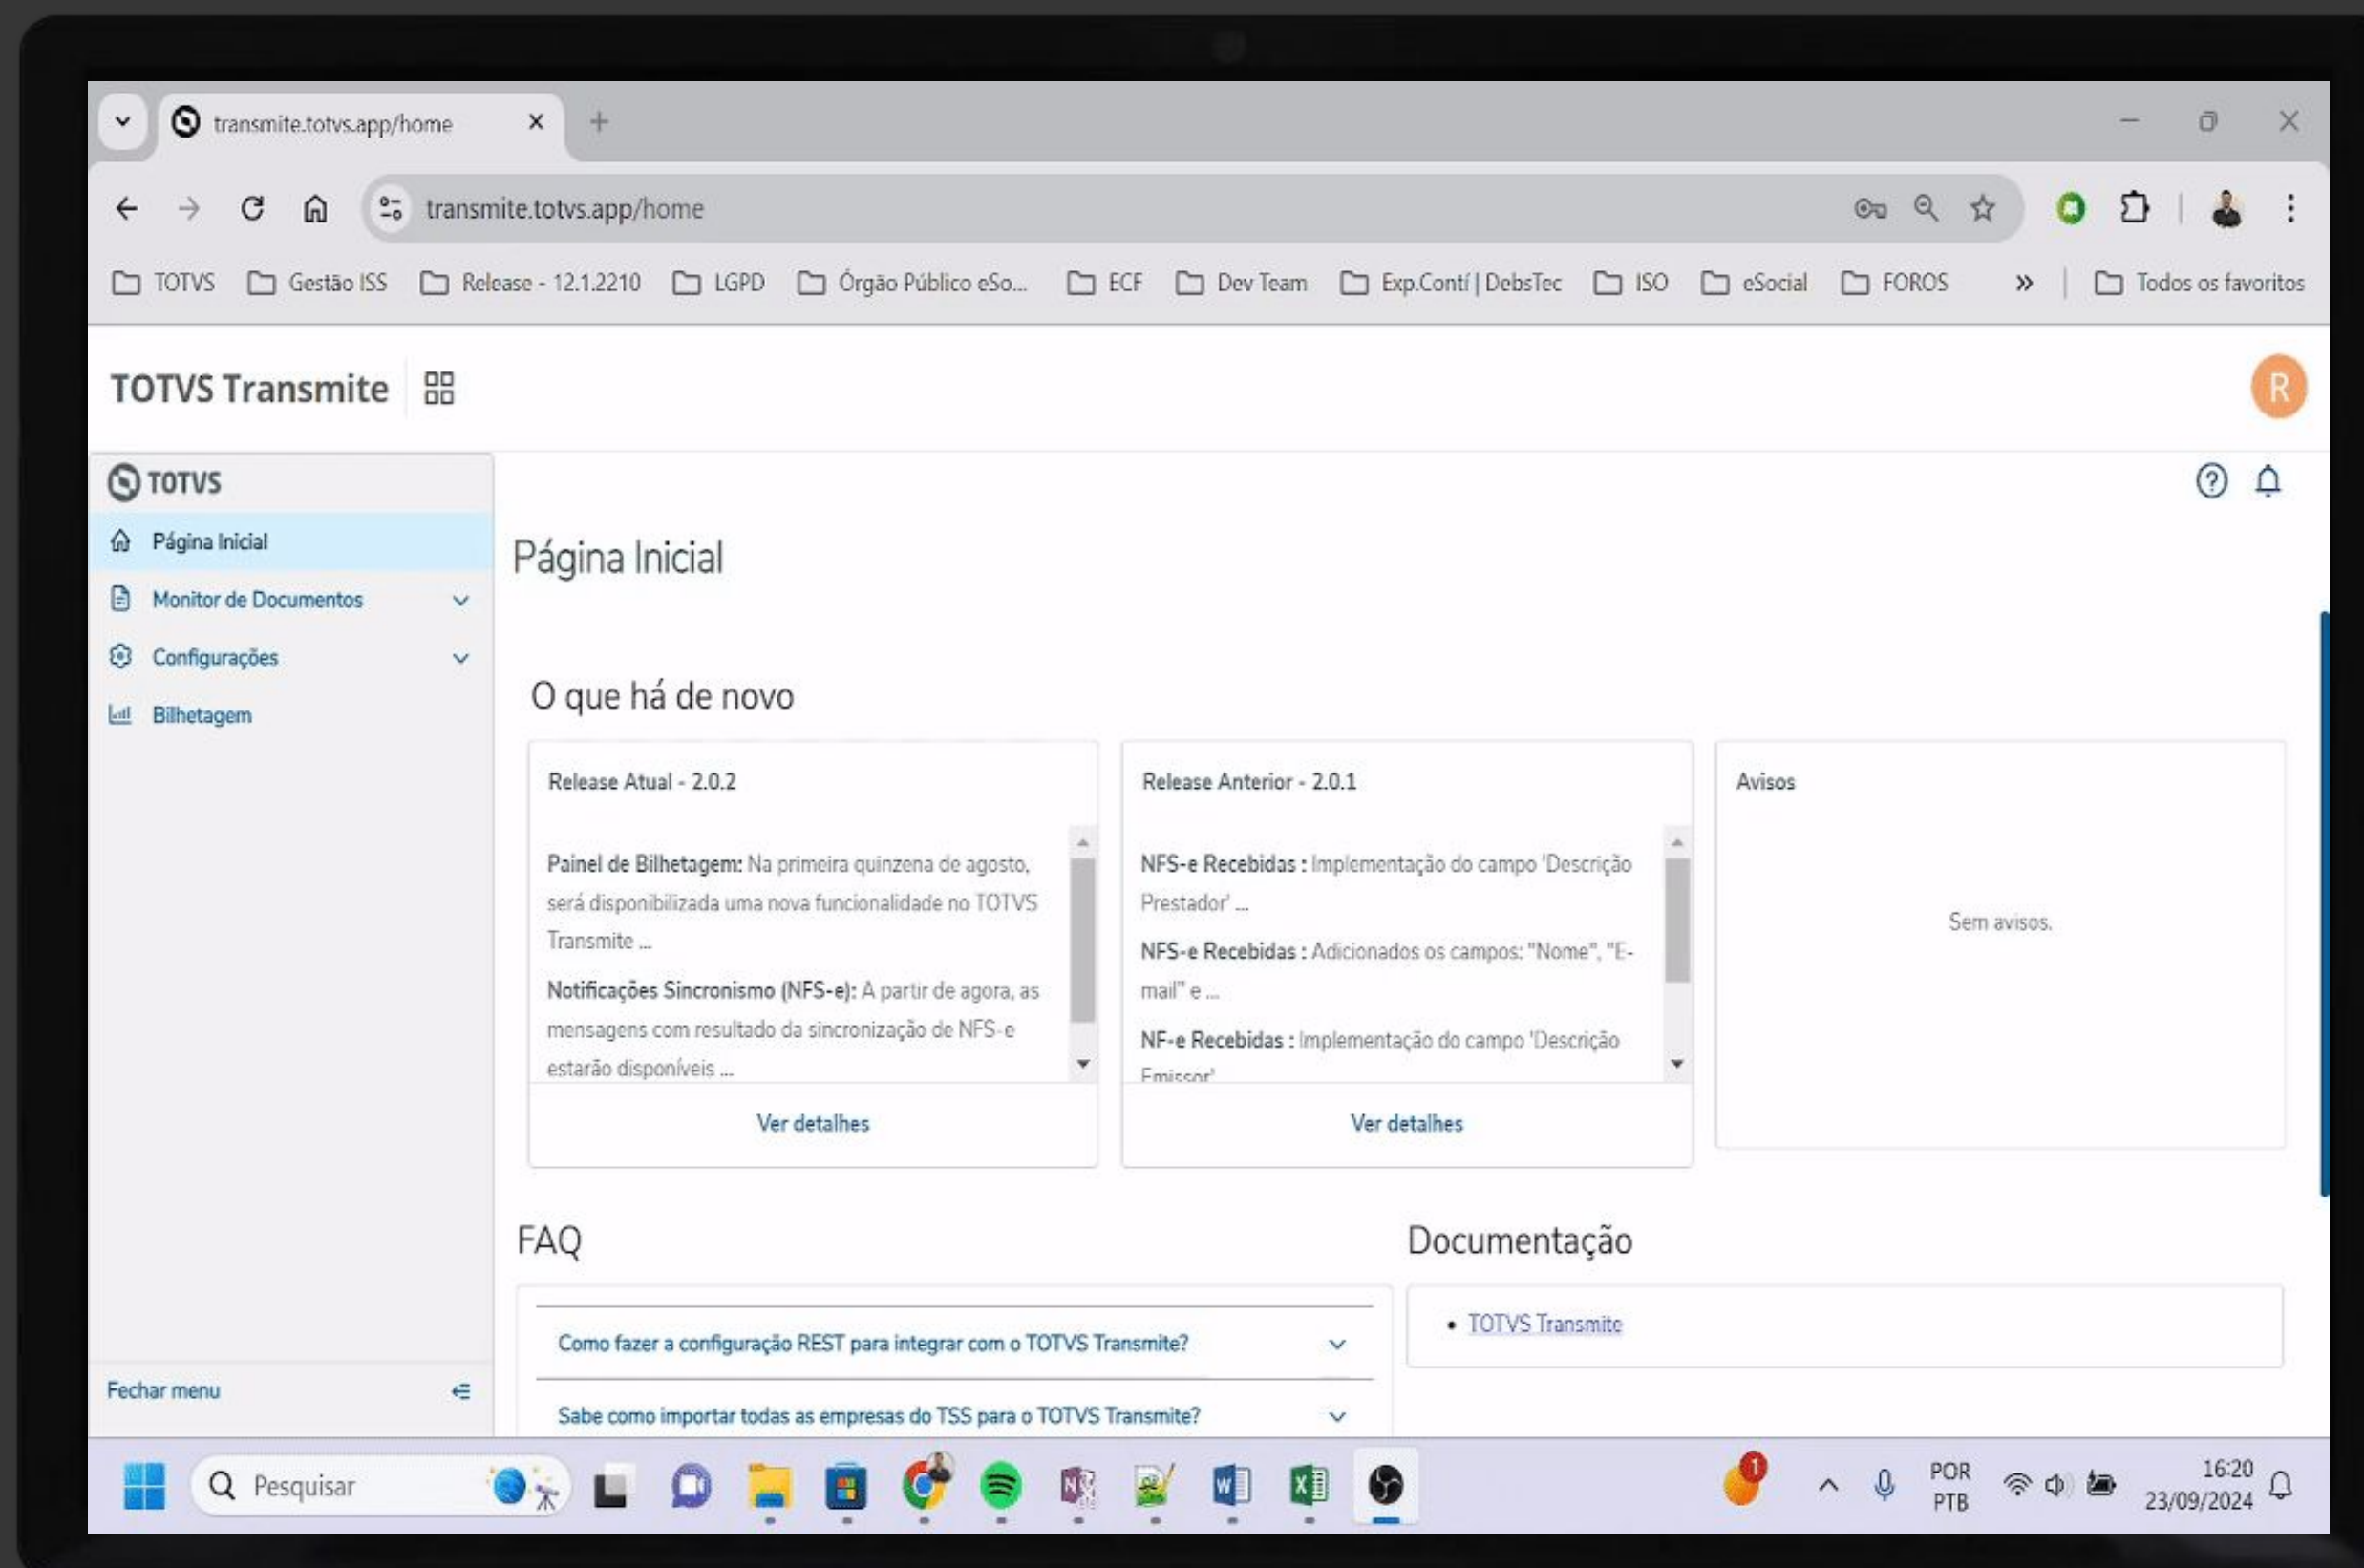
transmite.totvs.app/home

transmite.totvs.app/home

TOTVS Gestão ISS Release - 12.1.2210 LGPD Órgão Público eSo... ECF Dev Team Exp.Contí | DebsTec ISO eSocial FOROS » Todos os favoritos

TOTVS Transmite

R

TOTVS

Página Inicial

Monitor de Documentos

Configurações

Bilhetagem

Fechar menu

Página Inicial

O que há de novo

Release Atual - 2.0.2

**Painel de Bilhetagem:** Na primeira quinzena de agosto, será disponibilizada uma nova funcionalidade no TOTVS Transmite ...

**Notificações Sincronismo (NFS-e):** A partir de agora, as mensagens com resultado da sincronização de NFS-e estarão disponíveis ...

Ver detalhes

Release Anterior - 2.0.1

**NFS-e Recebidas :** Implementação do campo 'Descrição Prestador' ...

**NFS-e Recebidas :** Adicionados os campos: "Nome", "E-mail" e ...

**NF-e Recebidas :** Implementação do campo 'Descrição Emissor'

Ver detalhes

Avisos

Sem avisos.

FAQ

Como fazer a configuração REST para integrar com o TOTVS Transmite?

Sabe como importar todas as empresas do TSS para o TOTVS Transmite?

Documentação

• TOTVS Transmite

Pesquisar

1

POR PTB

16:20 23/09/2024